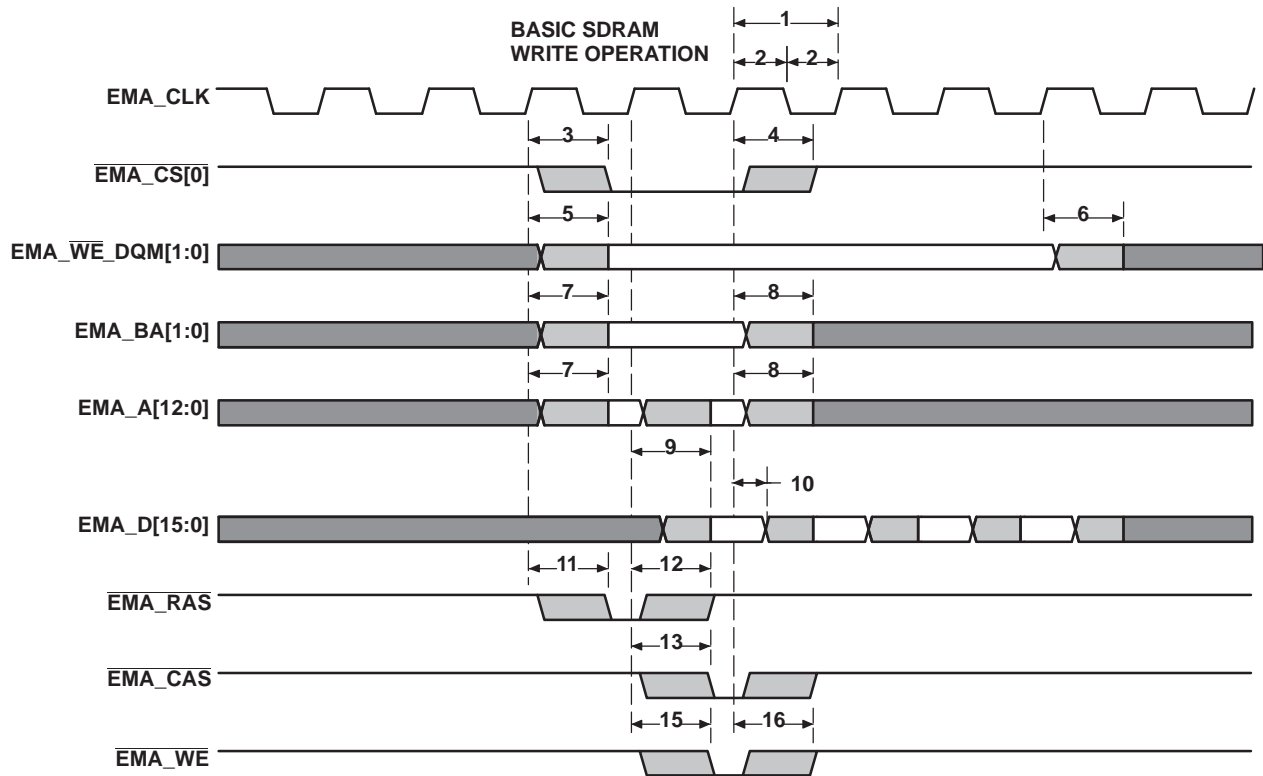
BASIC SDRAM WRITE OPERATION

1

2 2

EMA_CLK

3

4

$\overline{\text{EMA\_CS[0]}}$

5

6

EMA_$\overline{\text{WE}}$_DQM[1:0]

7

8

EMA_BA[1:0]

7

8

EMA_A[12:0]

9

10

EMA_D[15:0]

11

12

$\overline{\text{EMA\_RAS}}$

13

$\overline{\text{EMA\_CAS}}$

15

16

$\overline{\text{EMA\_WE}}$